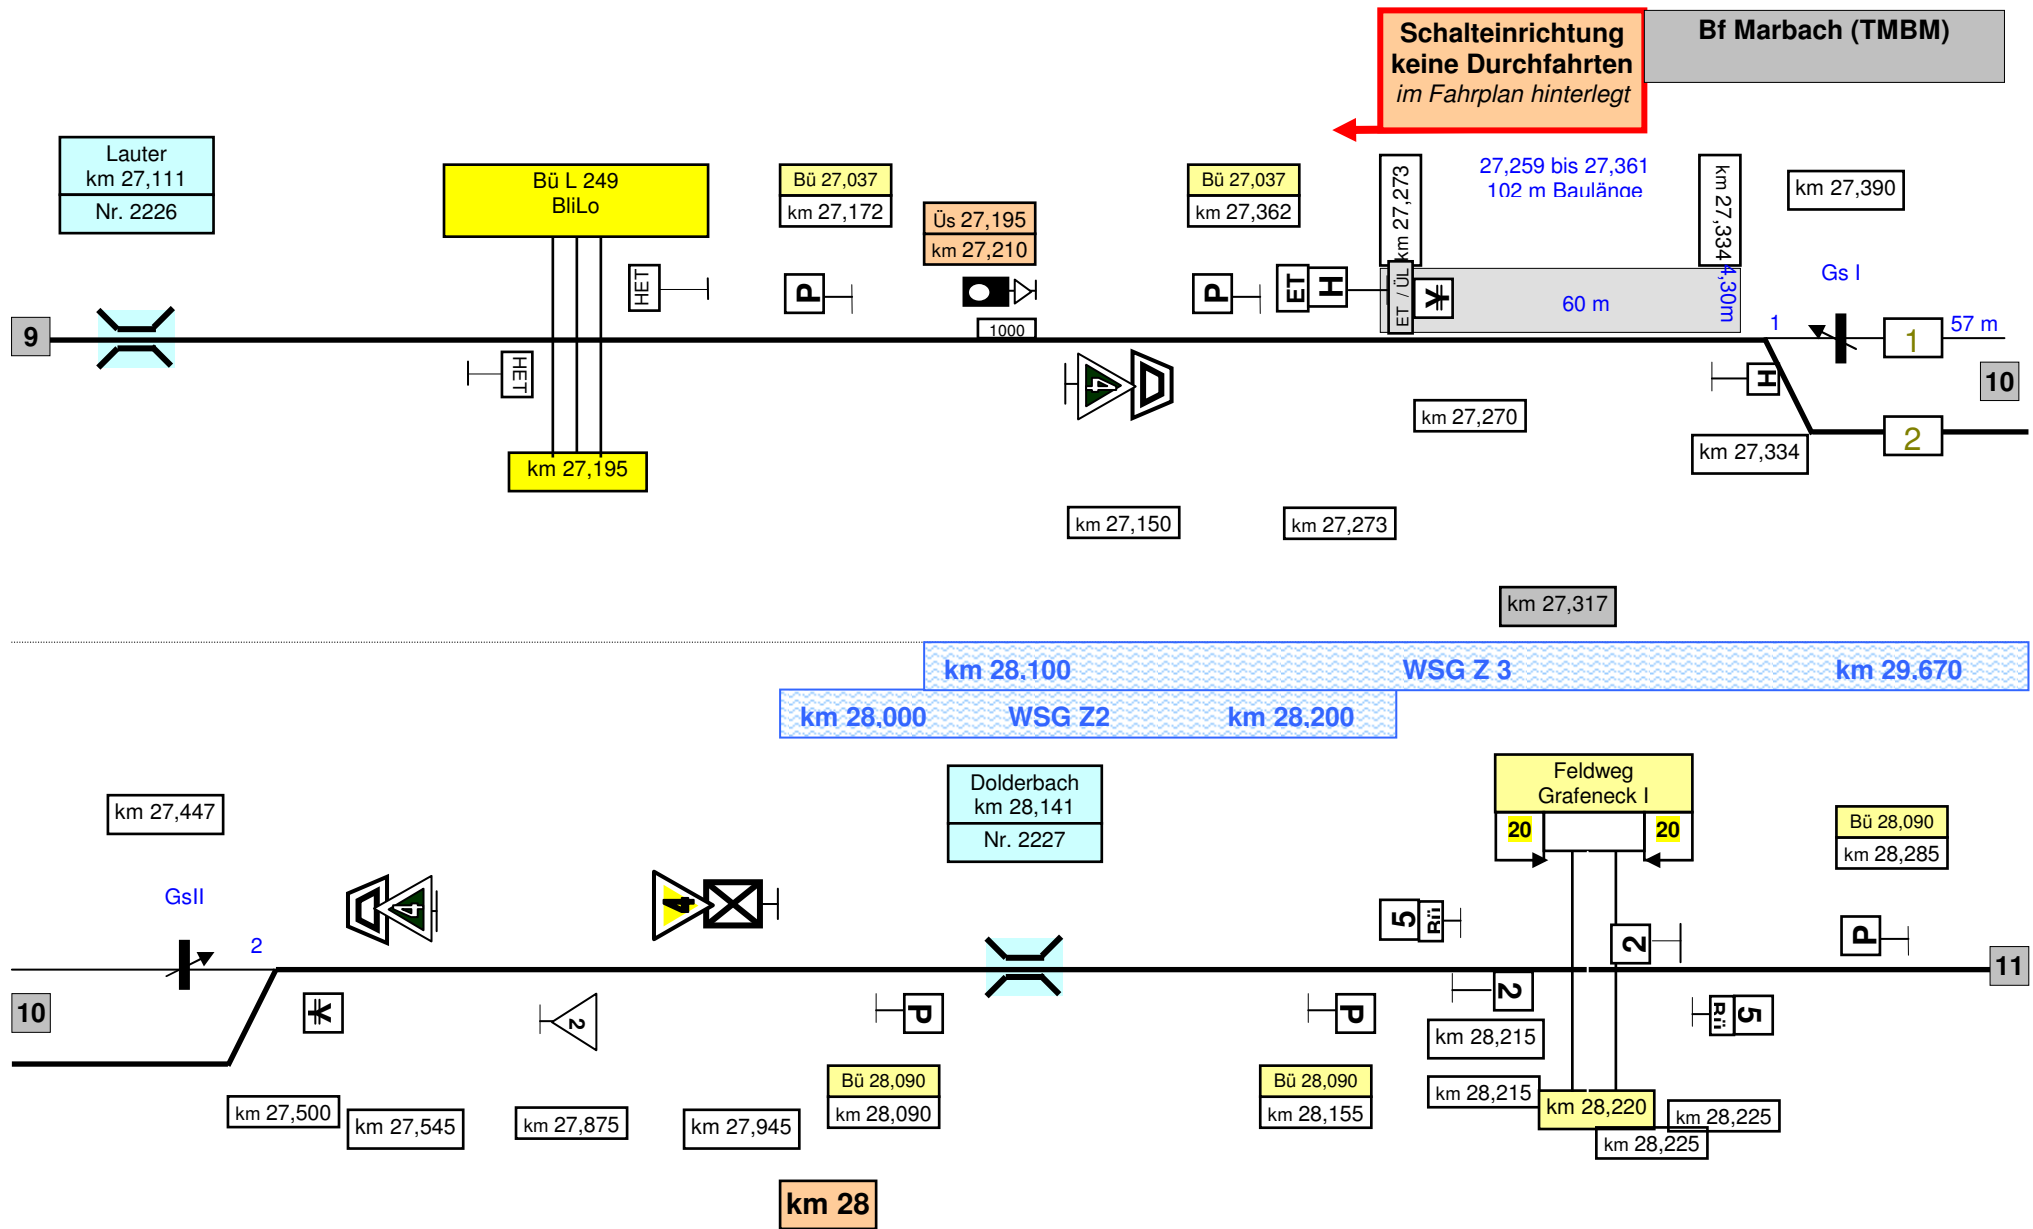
Schalteinrichtung keine Durchfahrten im Fahrplan hinterlegt

Bf Marbach (TMBM)

Lauter
km 27,111
Nr. 2226

Bü L 249
BliLo

Bü 27,037
km 27,172

Üs 27,195
km 27,210

Bü 27,037
km 27,362

km 27,273

27,259 bis 27,361
102 m Baulänge

km 27,334

km 27,390

HET

P

1000

P

ET

H

ET / ÜL

60 m

4,30m

Gs I

1

57 m

9

1

HET

4

H

10

km 27,270

2

km 27,195

km 27,334

km 27,150

km 27,273

km 27,317

km 28.100

WSG Z 3

km 29.670

km 28.000

WSG Z2

km 28.200

Dolderbach
km 28,141
Nr. 2227

Feldweg
Grafeneck I

20

20

km 27,447

Bü 28,090
km 28,285

GsII

2

4

4

5

Rü

2

P

P

11

10

2

P

P

2

5

Rü

km 28,215

km 28,215

km 28,220

km 28,225

km 28,225

Bü 28,090
km 28,090

Bü 28,090
km 28,155

km 27,500

km 27,545

km 27,875

km 27,945

km 28